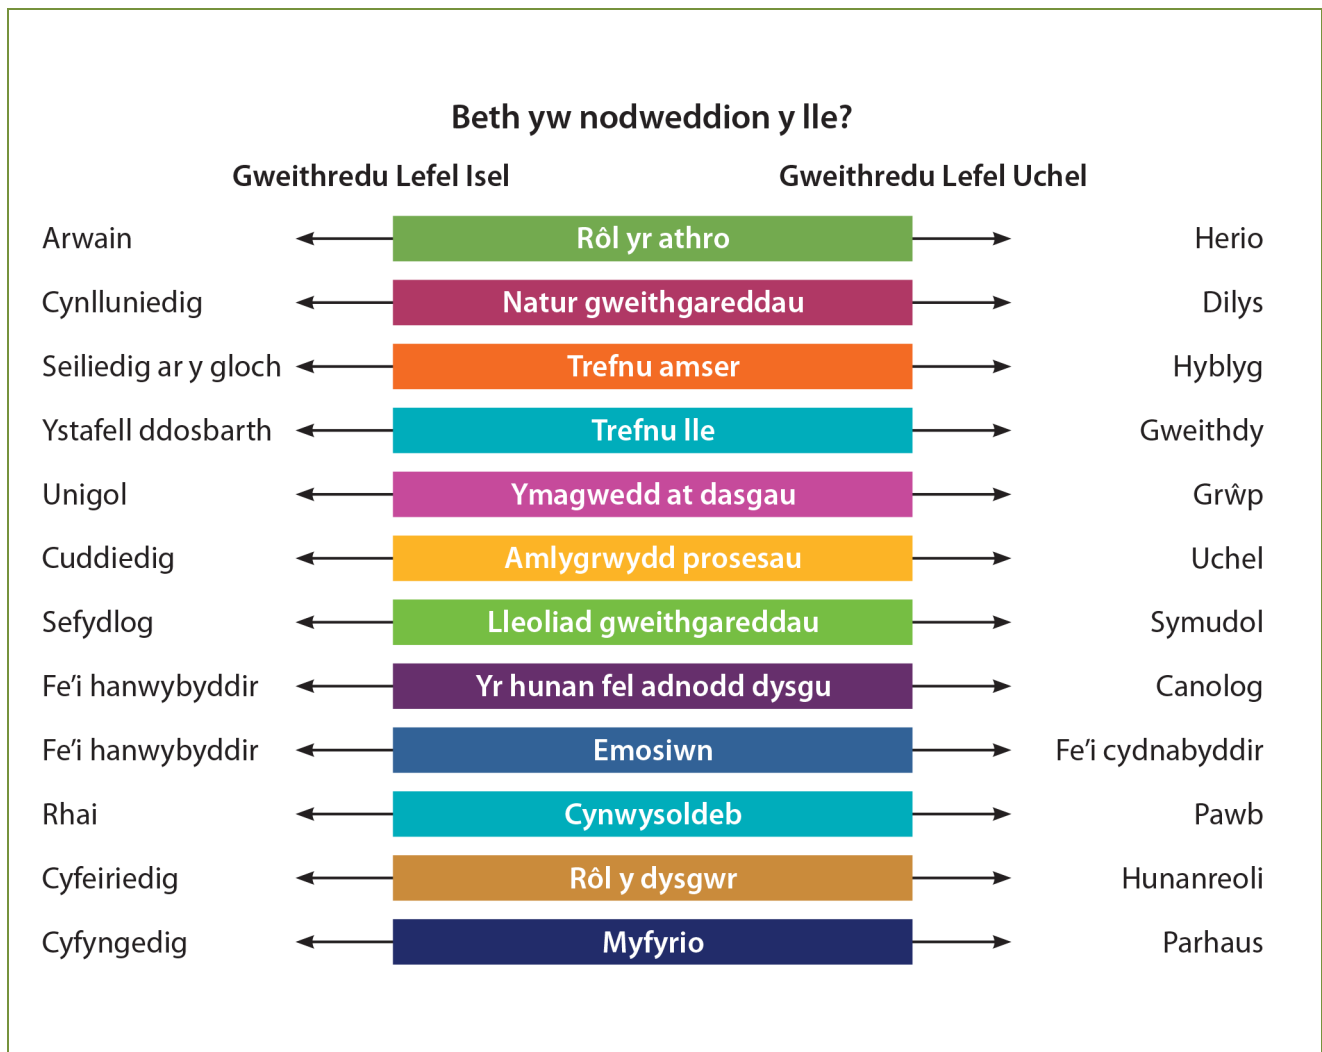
Beth yw nodweddion y lle?

Gweithredu Lefel Isel

Gweithredu Lefel Uchel

Arwain | Rôl yr athro | Herio

Cynlluniedig | Natur gweithgareddau | Dilys

Seiliedig ar y gloch | Trefnu amser | Hyblyg

Ystafell ddosbarth | Trefnu lle | Gweithdy

Unigol | Ymagwedd at dasgau | Grŵp

Cuddiedig | Amlygrwydd prosesau | Uchel

Sefydlog | Lleoliad gweithgareddau | Symudol

Fe'i hanwybyddir | Yr hunan fel adnodd dysgu | Canolog

Fe'i hanwybyddir | Emosiwn | Fe'i cydnabyddir

Rhai | Cynwysoldeb | Pawb

Cyfeiriedig | Rôl y dysgwr | Hunanreoli

Cyfyngedig | Myfyrio | Parhaus